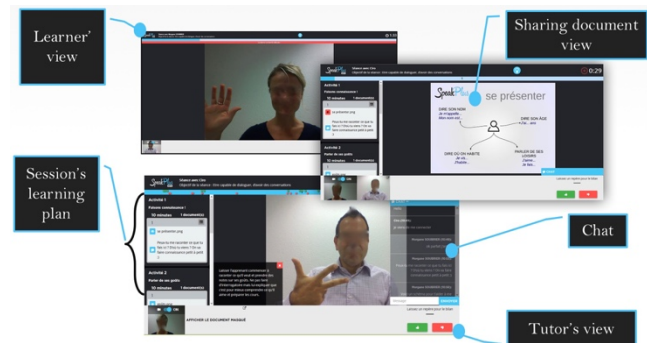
Learner' view

Sharing document view

0:29

se présenter

DIRE SON NOM
Je m'appelle...
Mon nom est...

DIRE SON ÂGE
J'ai ... ans

DIRE OÙ ON HABITE
J'habite...

PARLER DE SES LOISIRS
J'aime...

Activité 1

Faisons connaissance !

30 minutes

1 document(s)

se présenter.png

Activité 2

Parler de ses goûts

Session's learning plan

Chat

Tutor's view

AFFICHER LE DOCUMENT MASQUÉ